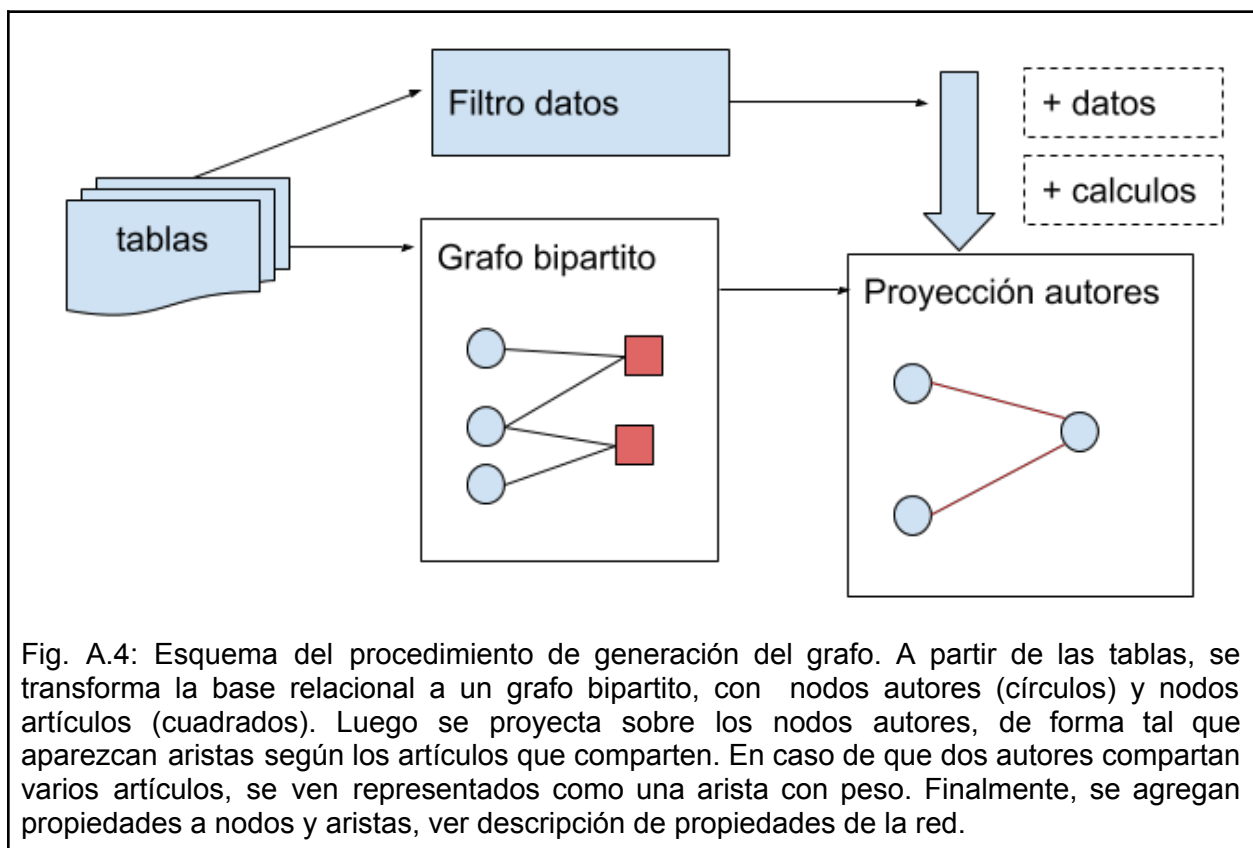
Filtro datos

+ datos

+ calculos

tablas

Grafo bipartito

Proyección autores

Fig. A.4: Esquema del procedimiento de generación del grafo. A partir de las tablas, se transforma la base relacional a un grafo bipartito, con nodos autores (círculos) y nodos artículos (cuadrados). Luego se proyecta sobre los nodos autores, de forma tal que aparezcan aristas según los artículos que compartan. En caso de que dos autores compartan varios artículos, se ven representados como una arista con peso. Finalmente, se agregan propiedades a nodos y aristas, ver descripción de propiedades de la red.